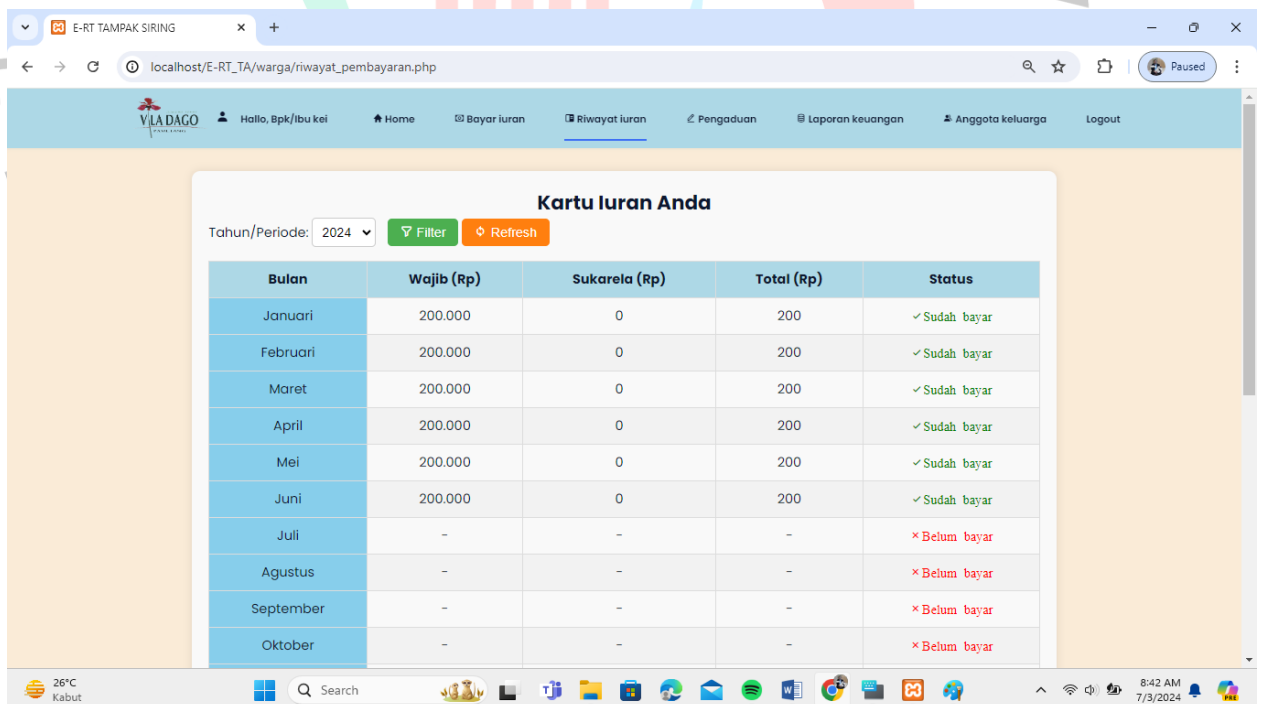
E-RT TAMPAK SIRING

localhost/E-RT_TA/warga/riwayat_pembayaran.php

Paused

VILA DAGO

Hallo, Bpk/Ibu kei

Home

Bayar iuran

Riwayat iuran

Pengaduan

Laporan keuangan

Anggota keluarga

Logout

Kartu Iuran Anda

Tahun/Periode: 2024

Filter

Refresh

| Bulan | Wajib (Rp) | Sukarela (Rp) | Total (Rp) | Status |
|---|---|---|---|---|
| Januari | 200.000 | 0 | 200 | ✓ Sudah bayar |
| Februari | 200.000 | 0 | 200 | ✓ Sudah bayar |
| Maret | 200.000 | 0 | 200 | ✓ Sudah bayar |
| April | 200.000 | 0 | 200 | ✓ Sudah bayar |
| Mei | 200.000 | 0 | 200 | ✓ Sudah bayar |
| Juni | 200.000 | 0 | 200 | ✓ Sudah bayar |
| Juli | - | - | - | × Belum bayar |
| Agustus | - | - | - | × Belum bayar |
| September | - | - | - | × Belum bayar |
| Oktober | - | - | - | × Belum bayar |

26°C
Kabut

Search

8:42 AM
7/3/2024